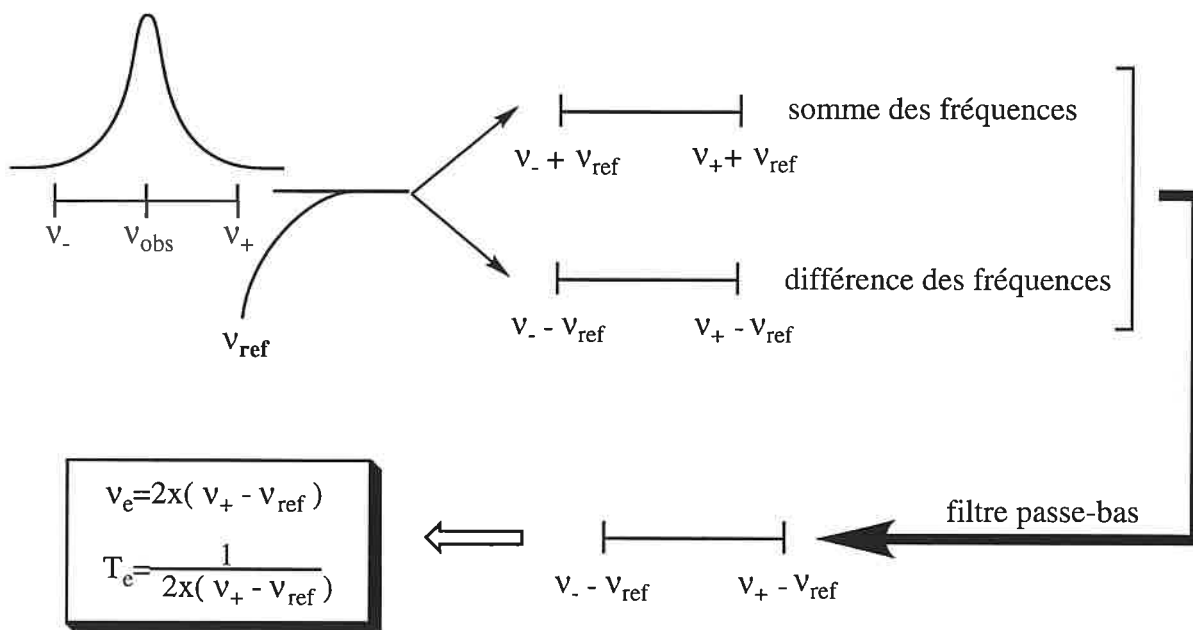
$\nu_-$ $\nu_{obs}$ $\nu_+$

$\nu_{ref}$

somme des fréquences

$\nu_- + \nu_{ref}$ $\nu_+ + \nu_{ref}$

différence des fréquences

$\nu_- - \nu_{ref}$ $\nu_+ - \nu_{ref}$

filtre passe-bas

$\nu_e$=2x( $\nu_+ - \nu_{ref}$ )

$T_e = \frac{1}{2x(\nu_+ - \nu_{ref})}$

$\nu_- - \nu_{ref}$ $\nu_+ - \nu_{ref}$